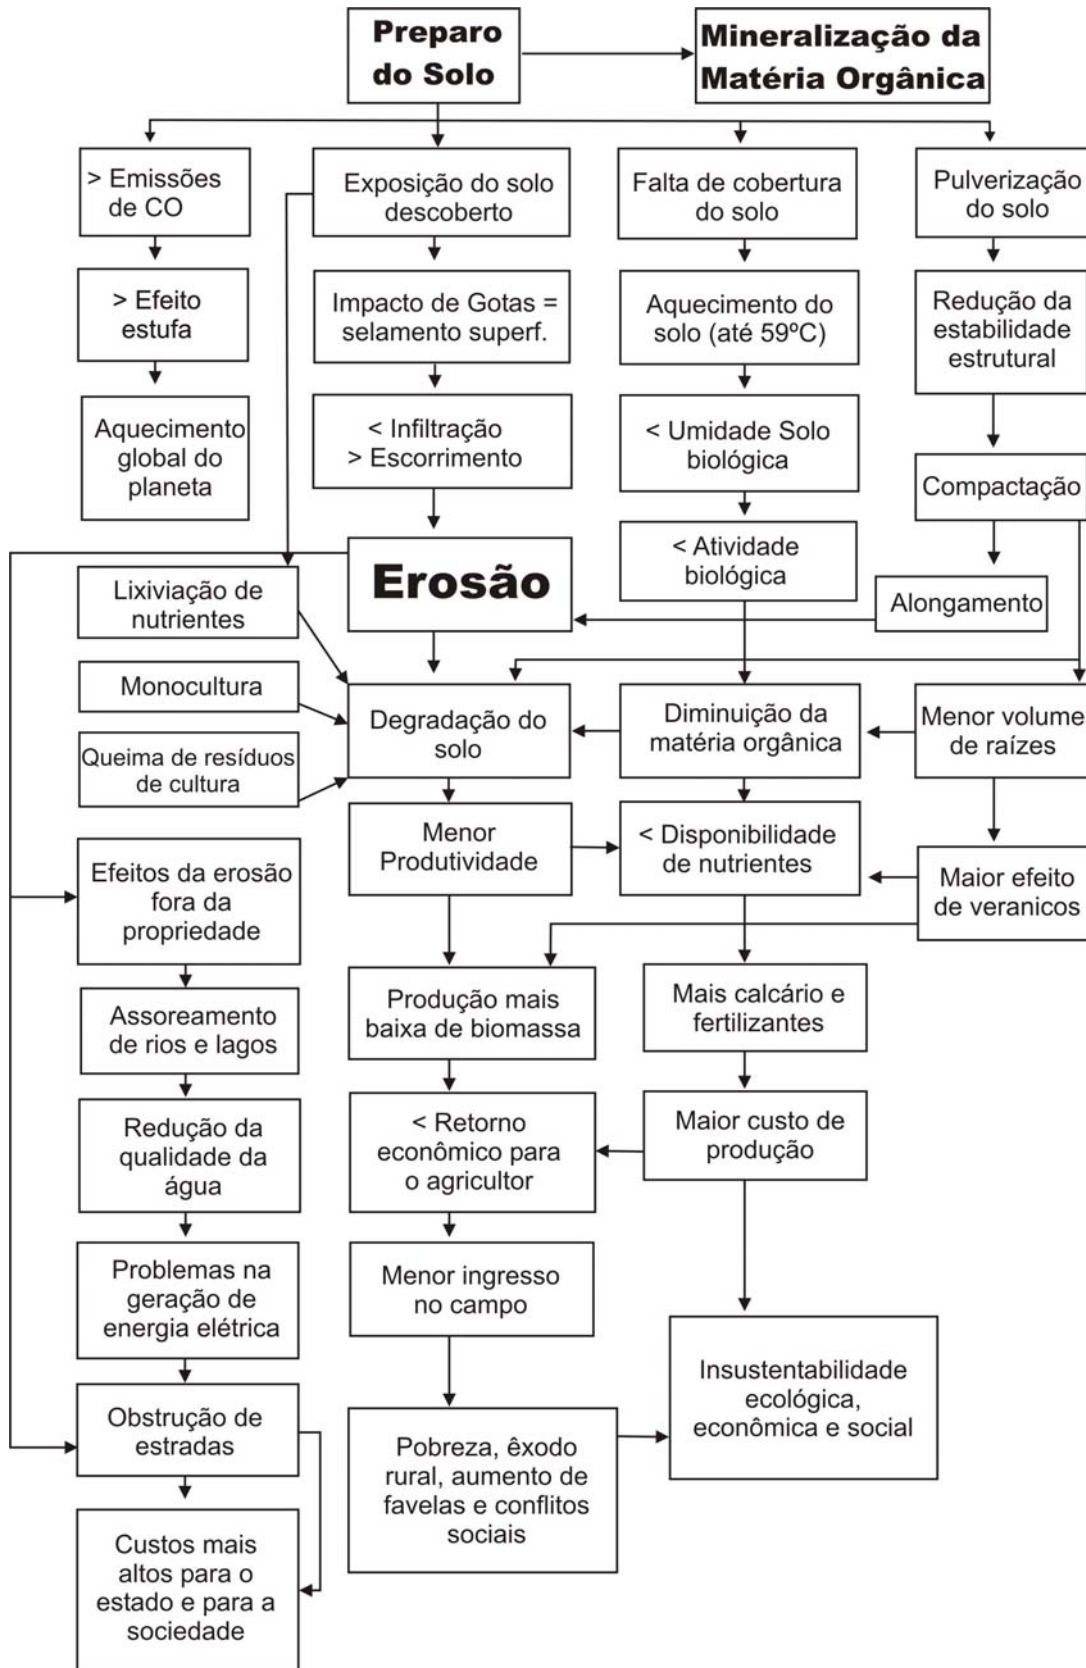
Preparo do Solo

Mineralização da Matéria Orgânica

> Emissões de CO

Exposição do solo descoberto

Falta de cobertura do solo

Pulverização do solo

> Efeito estufa

Impacto de Gotas = selamento superf.

Aquecimento do solo (até 59ºC)

Redução da estabilidade estrutural

Aquecimento global do planeta

< Infiltração > Escorrimento

< Umidade Solo biológica

Compactação

< Atividade biológica

Erosão

Lixiviação de nutrientes

Alongamento

Monocultura

Degradação do solo

Diminuição da matéria orgânica

Menor volume de raízes

Queima de resíduos de cultura

Menor Produtividade

< Disponibilidade de nutrientes

Efeitos da erosão fora da propriedade

Maior efeito de veranicos

Produção mais baixa de biomassa

Mais calcário e fertilizantes

Assoreamento de rios e lagos

Redução da qualidade da água

< Retorno econômico para o agricultor

Maior custo de produção

Problemas na geração de energia elétrica

Menor ingresso no campo

Insustentabilidade ecológica, econômica e social

Obstrução de estradas

Pobreza, êxodo rural, aumento de favelas e conflitos sociais

Custos mais altos para o estado e para a sociedade